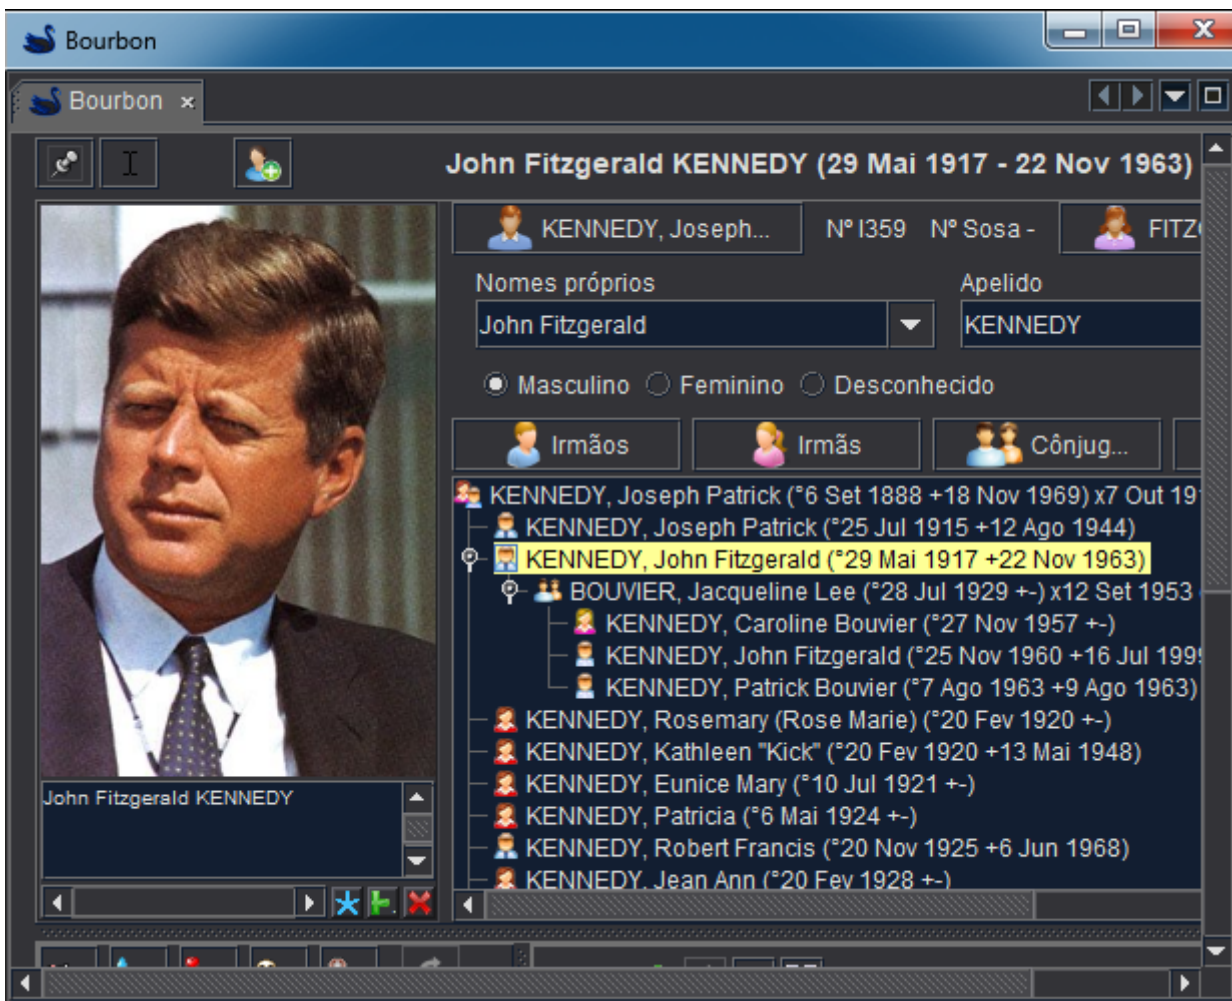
Bourbon

Bourbon ×

John Fitzgerald KENNEDY (29 Mai 1917 - 22 Nov 1963)

KENNEDY, Joseph... Nº I359 Nº Sosa - FITZ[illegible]

Nomes próprios
John Fitzgerald

Apelido
KENNEDY

Masculino Feminino Desconhecido

Irmãos Irmãs Cônjug...

KENNEDY, Joseph Patrick (°6 Set 1888 +18 Nov 1969) x7 Out 19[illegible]
KENNEDY, Joseph Patrick (°25 Jul 1915 +12 Ago 1944)
KENNEDY, John Fitzgerald (°29 Mai 1917 +22 Nov 1963)
BOUVIER, Jacqueline Lee (°28 Jul 1929 +-) x12 Set 1953 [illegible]
KENNEDY, Caroline Bouvier (°27 Nov 1957 +-)
KENNEDY, John Fitzgerald (°25 Nov 1960 +16 Jul 199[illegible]
KENNEDY, Patrick Bouvier (°7 Ago 1963 +9 Ago 1963)
KENNEDY, Rosemary (Rose Marie) (°20 Fev 1920 +-)
KENNEDY, Kathleen "Kick" (°20 Fev 1920 +13 Mai 1948)
KENNEDY, Eunice Mary (°10 Jul 1921 +-)
KENNEDY, Patricia (°6 Mai 1924 +-)
KENNEDY, Robert Francis (°20 Nov 1925 +6 Jun 1968)
KENNEDY, Jean Ann (°20 Fev 1928 +-)

John Fitzgerald KENNEDY